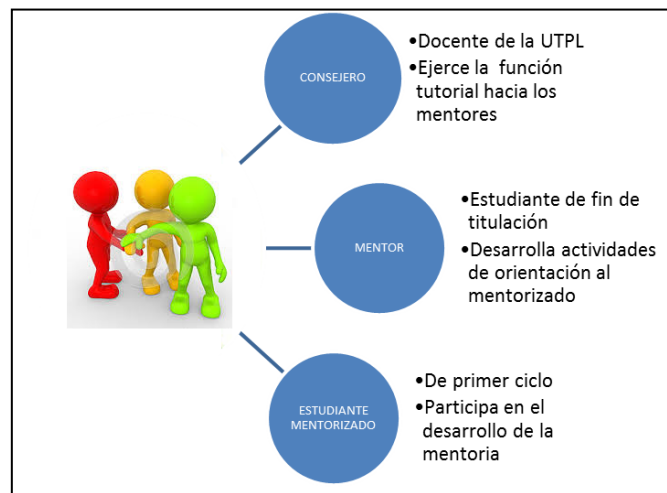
CONSEJERO

•Docente de la UTPL
•Ejerce la función tutorial hacia los mentores

MENTOR

•Estudiante de fin de titulación
•Desarrolla actividades de orientación al mentorizado

ESTUDIANTE MENTORIZADO

•De primer ciclo
•Participa en el desarrollo de la mentoria